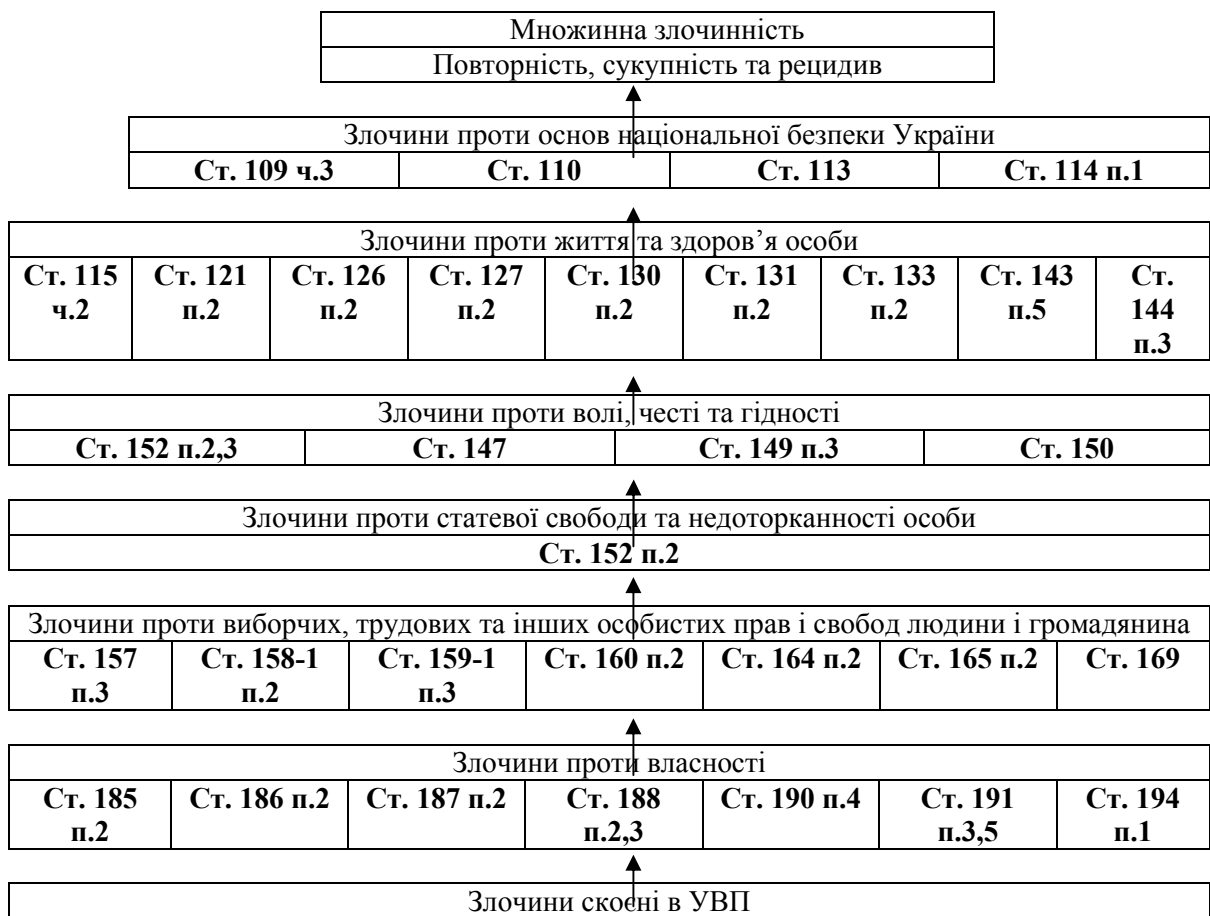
Множинна злочинність
Повторність, сукупність та рецидив

| Злочини проти основ національної безпеки України | | | |
|---|---|---|---|
| **Ст. 109 ч.3** | **Ст. 110** | **Ст. 113** | **Ст. 114 п.1** |

| Злочини проти життя та здоров'я особи | | | | | | | | |
|---|---|---|---|---|---|---|---|---|
| **Ст. 115 ч.2** | **Ст. 121 п.2** | **Ст. 126 п.2** | **Ст. 127 п.2** | **Ст. 130 п.2** | **Ст. 131 п.2** | **Ст. 133 п.2** | **Ст. 143 п.5** | **Ст. 144 п.3** |

| Злочини проти волі, честі та гідності | | | |
|---|---|---|---|
| **Ст. 152 п.2,3** | **Ст. 147** | **Ст. 149 п.3** | **Ст. 150** |

| Злочини проти статевої свободи та недоторканності особи |
|---|
| **Ст. 152 п.2** |

| Злочини проти виборчих, трудових та інших особистих прав і свобод людини і громадянина | | | | | | |
|---|---|---|---|---|---|---|
| **Ст. 157 п.3** | **Ст. 158-1 п.2** | **Ст. 159-1 п.3** | **Ст. 160 п.2** | **Ст. 164 п.2** | **Ст. 165 п.2** | **Ст. 169** |

| Злочини проти власності | | | | | | |
|---|---|---|---|---|---|---|
| **Ст. 185 п.2** | **Ст. 186 п.2** | **Ст. 187 п.2** | **Ст. 188 п.2,3** | **Ст. 190 п.4** | **Ст. 191 п.3,5** | **Ст. 194 п.1** |

Злочини скоєні в УВП